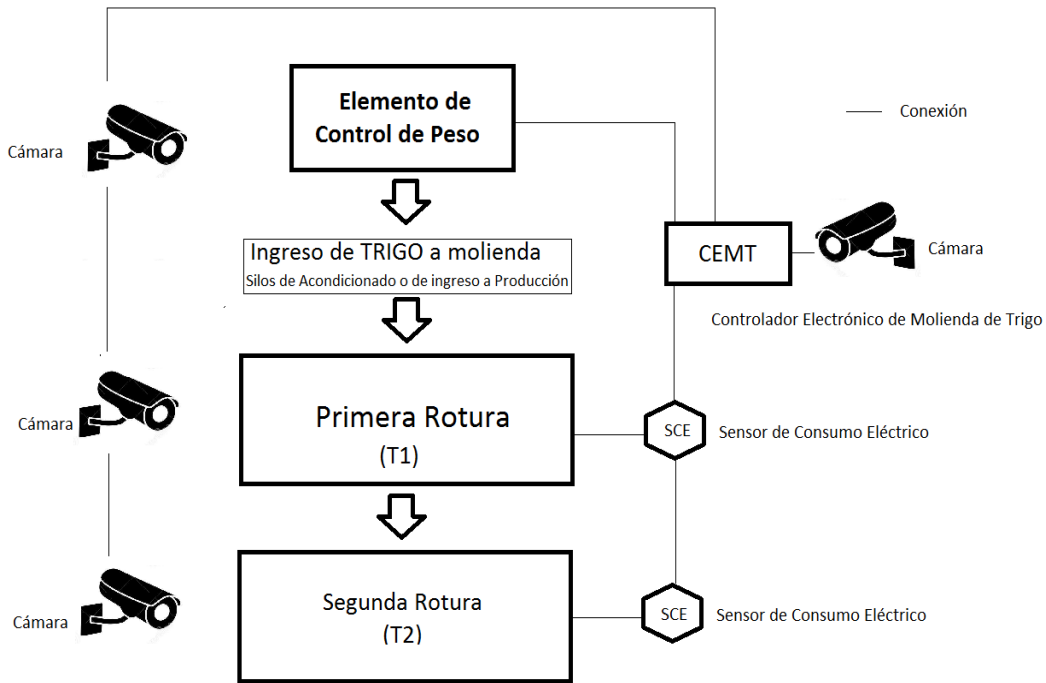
Elemento de Control de Peso

Conexión

Cámara

Ingreso de TRIGO a molienda
Silos de Acondicionado o de ingreso a Producción

CEMT

Cámara

Controlador Electrónico de Molienda de Trigo

Cámara

Primera Rotura
(T1)

SCE

Sensor de Consumo Eléctrico

Cámara

Segunda Rotura
(T2)

SCE

Sensor de Consumo Eléctrico